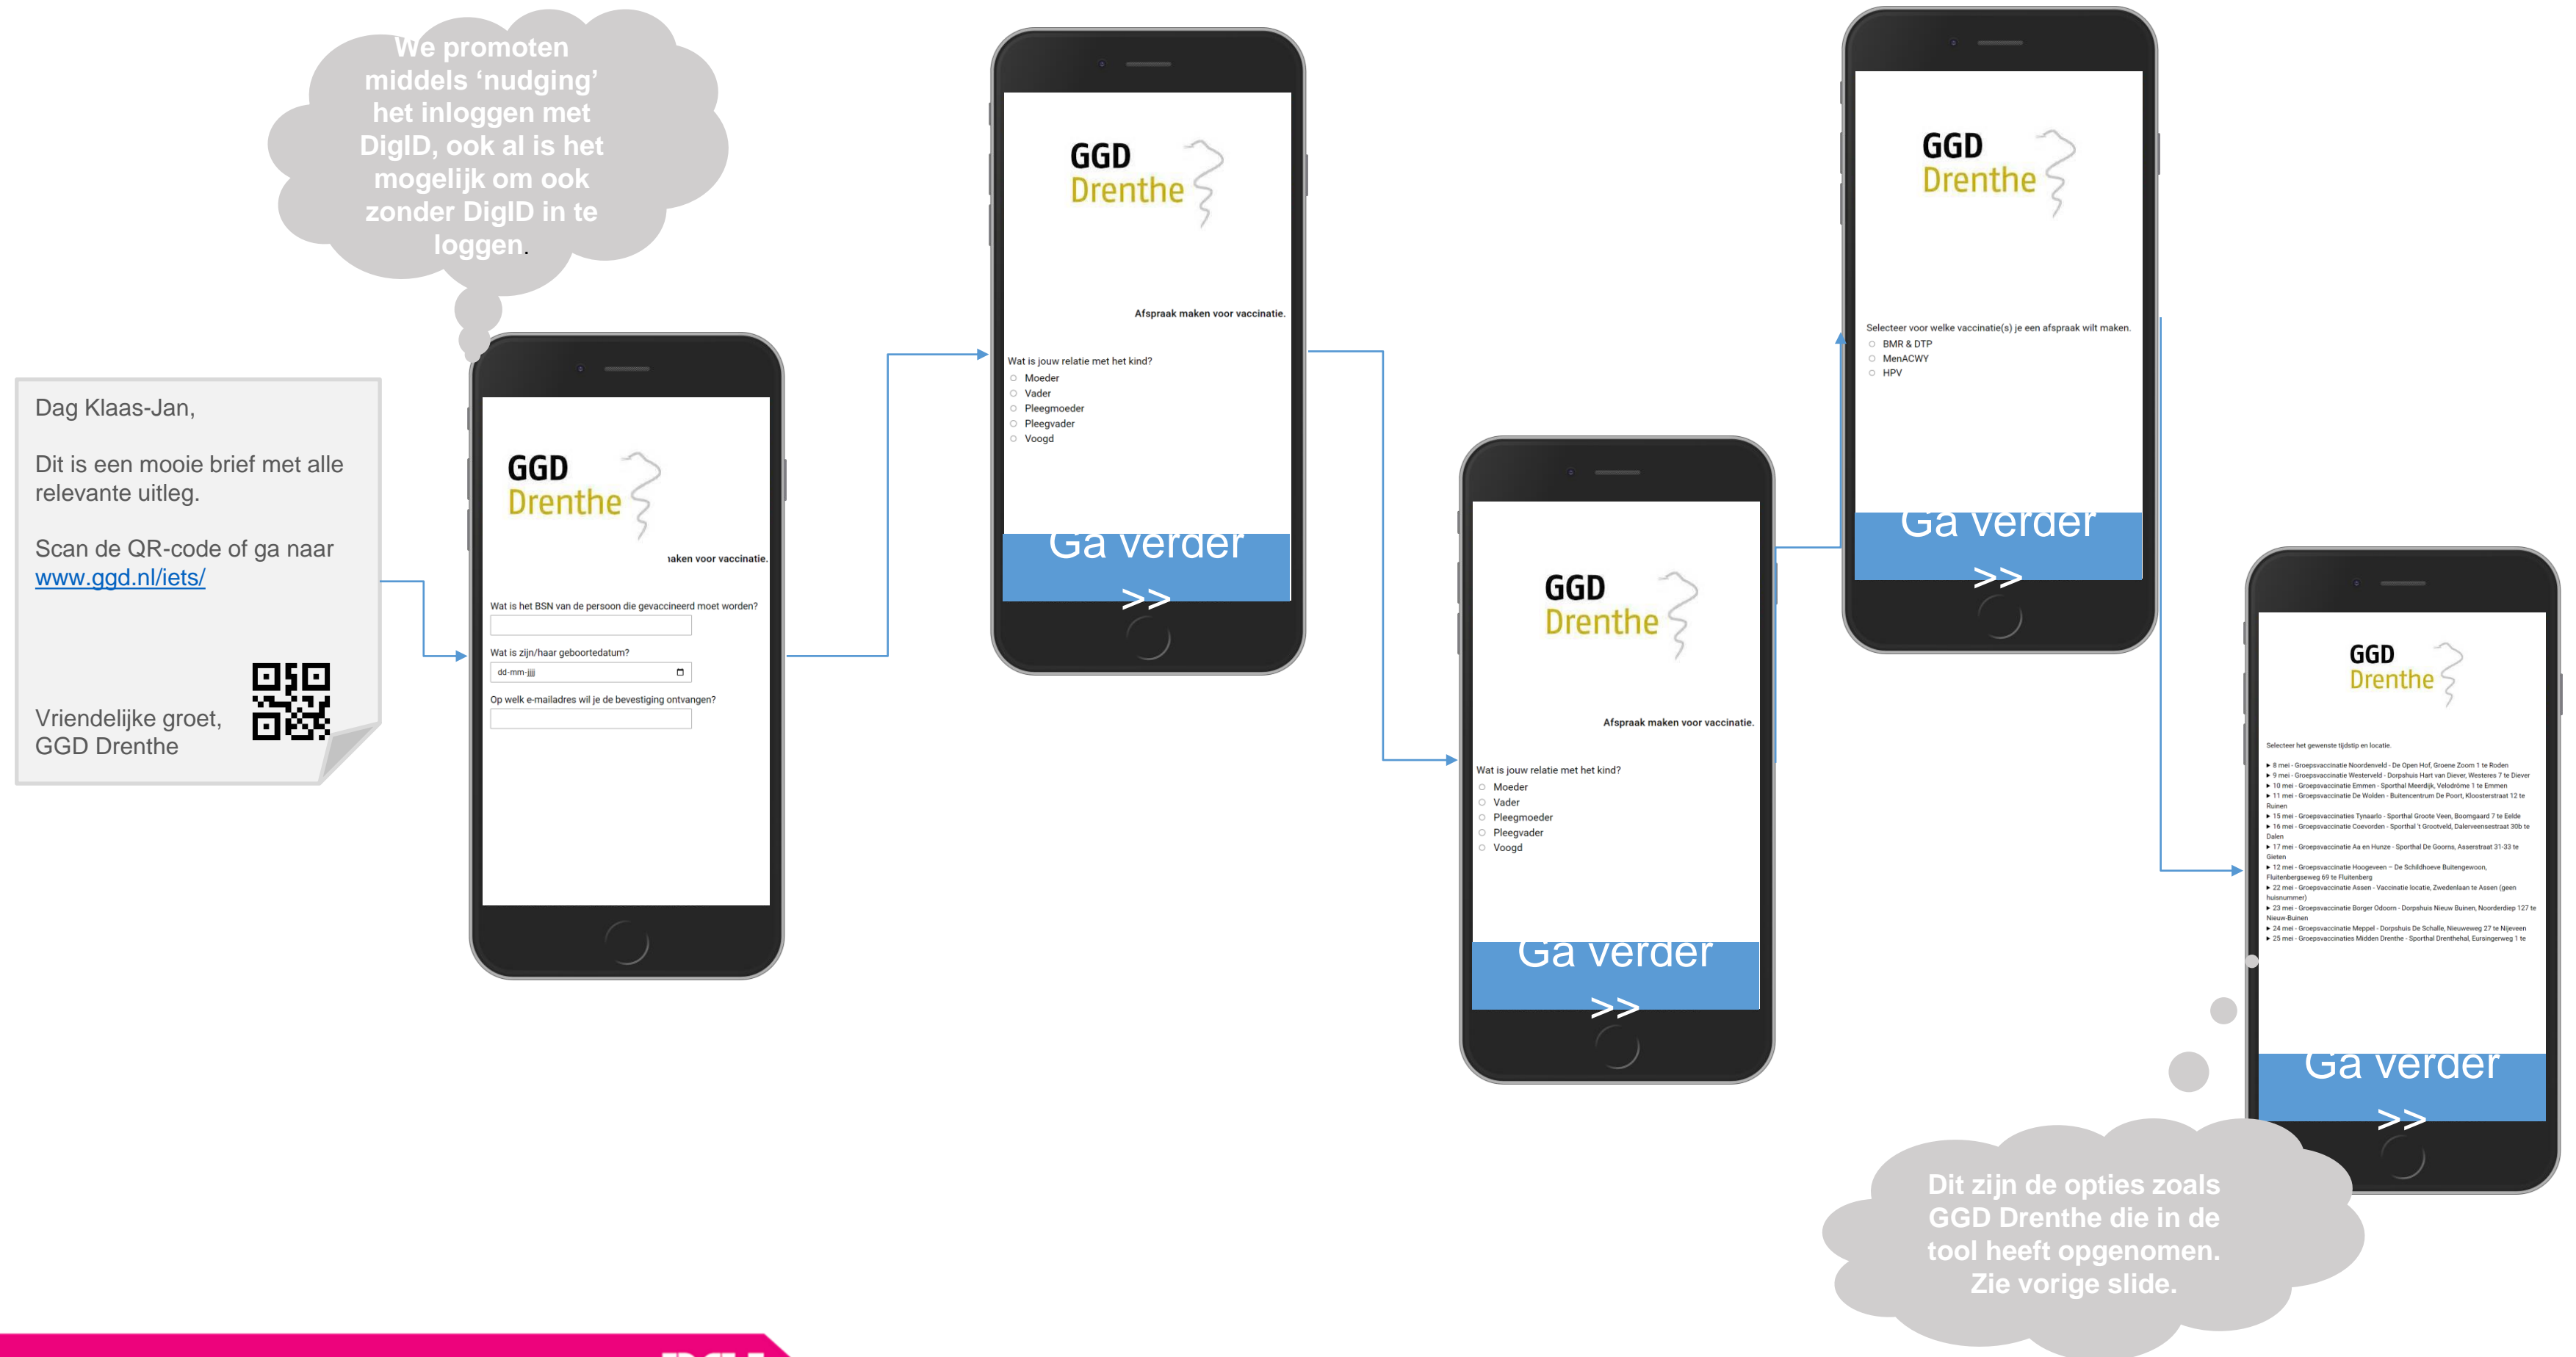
We promoten middels ‘nudging’ het inloggen met DigID, ook al is het mogelijk om ook zonder DigID in te loggen.

Dag Klaas-Jan,

Dit is een mooie brief met alle relevante uitleg.

Scan de QR-code of ga naar www.ggd.nl/iets/

Vriendelijke groet,
GGD Drenthe

GGD
Drenthe

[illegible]aken voor vaccinatie.

Wat is het BSN van de persoon die gevaccineerd moet worden?

Wat is zijn/haar geboortedatum?

dd-mm-jjjj

Op welk e-mailadres wil je de bevestiging ontvangen?

GGD
Drenthe

Afspraak maken voor vaccinatie.

Wat is jouw relatie met het kind?
Moeder
Vader
Pleegmoeder
Pleegvader
Voogd

Ga verder >>

GGD
Drenthe

Afspraak maken voor vaccinatie.

Wat is jouw relatie met het kind?
Moeder
Vader
Pleegmoeder
Pleegvader
Voogd

Ga verder >>

GGD
Drenthe

Selecteer voor welke vaccinatie(s) je een afspraak wilt maken.
BMR & DTP
MenACWY
HPV

Ga verder >>

GGD
Drenthe

Selecteer het gewenste tijdstip en locatie.
8 mei - Groepsvaccinatie Noordenveld - De Open Hof, Groene Zoom 1 te Roden
9 mei - Groepsvaccinatie Westerveld - Dorpshuis Hart van Diever, Westeres 7 te Diever
10 mei - Groepsvaccinatie Emmen - Sporthal Meerdijk, Velodrome 1 te Emmen
11 mei - Groepsvaccinatie De Wolden - Buitencentrum De Poort, Kloosterstraat 12 te Ruinen
15 mei - Groepsvaccinaties Tynaarlo - Sporthal Groote Veen, Boomgaard 7 te Eelde
16 mei - Groepsvaccinatie Coevorden - Sporthal 't Grootveld, Dalerveensestraat 30b te Dalen
17 mei - Groepsvaccinatie Aa en Hunze - Sporthal De Goorns, Asserstraat 31-33 te Gieten
12 mei - Groepsvaccinatie Hoogeveen – De Schildhoeve Buitengewoon, Fluitenbergseweg 69 te Fluitenberg
22 mei - Groepsvaccinatie Assen - Vaccinatie locatie, Zwedenlaan te Assen (geen huisnummer)
23 mei - Groepsvaccinatie Borger Odoorn - Dorpshuis Nieuw Buinen, Noorderdiep 127 te Nieuw-Buinen
24 mei - Groepsvaccinatie Meppel - Dorpshuis De Schalle, Nieuweweg 27 te Nijeveen
25 mei - Groepsvaccinaties Midden Drenthe - Sporthal Drenthehal, Eursingerweg 1 te

Ga verder >>

Dit zijn de opties zoals GGD Drenthe die in de tool heeft opgenomen. Zie vorige slide.